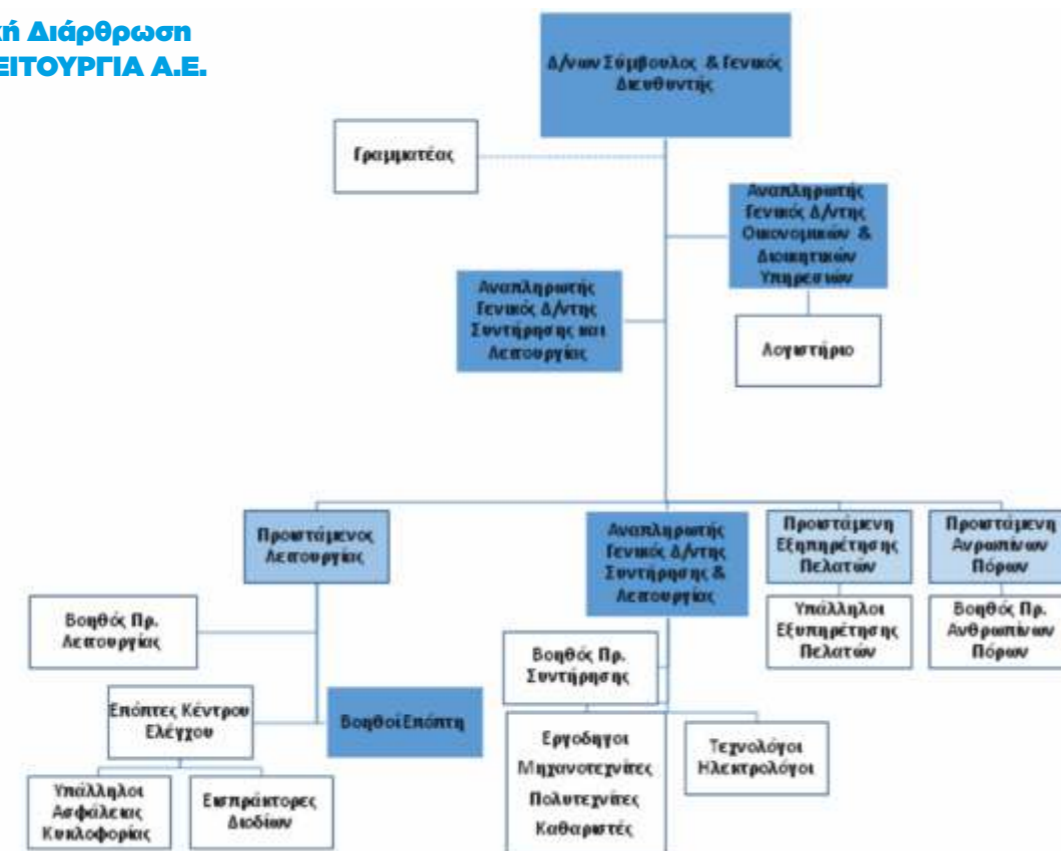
κή Διάρθρωση
ΕΙΤΟΥΡΓΙΑ Α.Ε.

Δ/νων Σύμβουλος & Γενικός Διευθυντής

Γραμματέας

Αναπληρωτής Γενικός Δ/ντης Οικονομικών & Διοικητικών Υπηρεσιών

Αναπληρωτής Γενικός Δ/ντης Συντήρησης και Λειτουργίας

Λογιστήριο

Προιστάμενος Λειτουργίας

Αναπληρωτής Γενικός Δ/ντης Συντήρησης & Λειτουργίας

Προιστάμενη Εξυπηρέτησης Πελατών

Προιστάμενη Ανθρωπίνων Πόρων

Βοηθός Πρ. Λειτουργίας

Υπάλληλοι Εξυπηρέτησης Πελατών

Βοηθός Πρ. Ανθρωπίνων Πόρων

Βοηθός Πρ. Συντήρησης

Επόπτες Κέντρου Ελέγχου

Βοηθοί Επόπτη

Εργοδηγοι
Μηχανοτεχνίτες
Πολυτεχνίτες
Καθαριστές

Τεχνολόγοι Ηλεκτρολόγοι

Υπάλληλοι Ασφάλειας Κυκλοφορίας

Εισπράκτορες Διοδίων